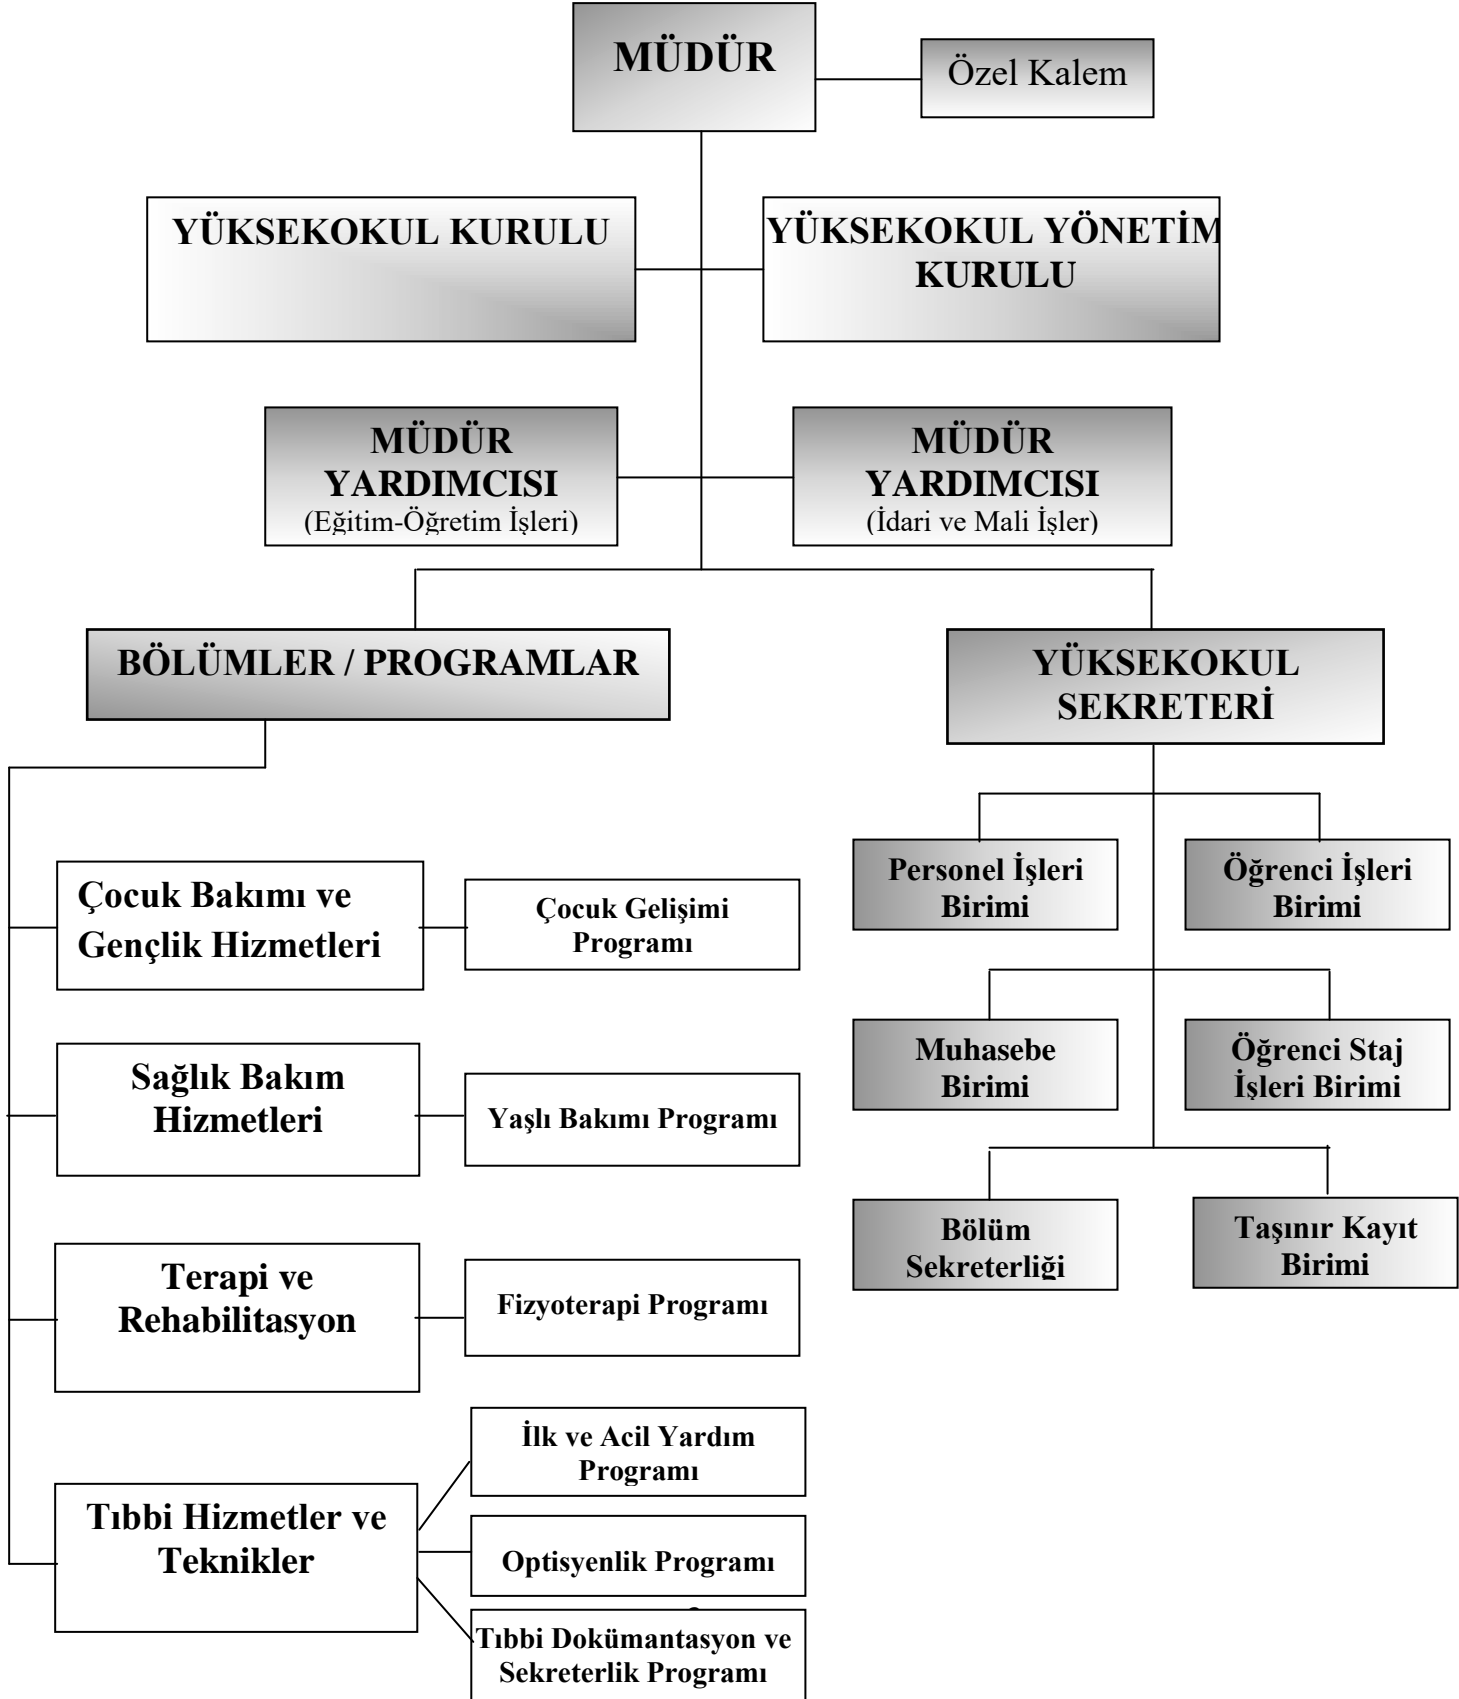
MÜDÜR

Özel Kalem

YÜKSEKOKUL KURULU

YÜKSEKOKUL YÖNETİM KURULU

MÜDÜR YARDIMCISI (Eğitim-Öğretim İşleri)

MÜDÜR YARDIMCISI (İdari ve Mali İşler)

BÖLÜMLER / PROGRAMLAR

YÜKSEKOKUL SEKRETERİ

Çocuk Bakımı ve Gençlik Hizmetleri

Çocuk Gelişimi Programı

Sağlık Bakım Hizmetleri

Yaşlı Bakımı Programı

Terapi ve Rehabilitasyon

Fizyoterapi Programı

Tıbbi Hizmetler ve Teknikler

İlk ve Acil Yardım Programı

Optisyenlik Programı

Tıbbi Dokümantasyon ve Sekreterlik Programı

Personel İşleri Birimi

Öğrenci İşleri Birimi

Muhasebe Birimi

Öğrenci Staj İşleri Birimi

Bölüm Sekreterliği

Taşınır Kayıt Birimi